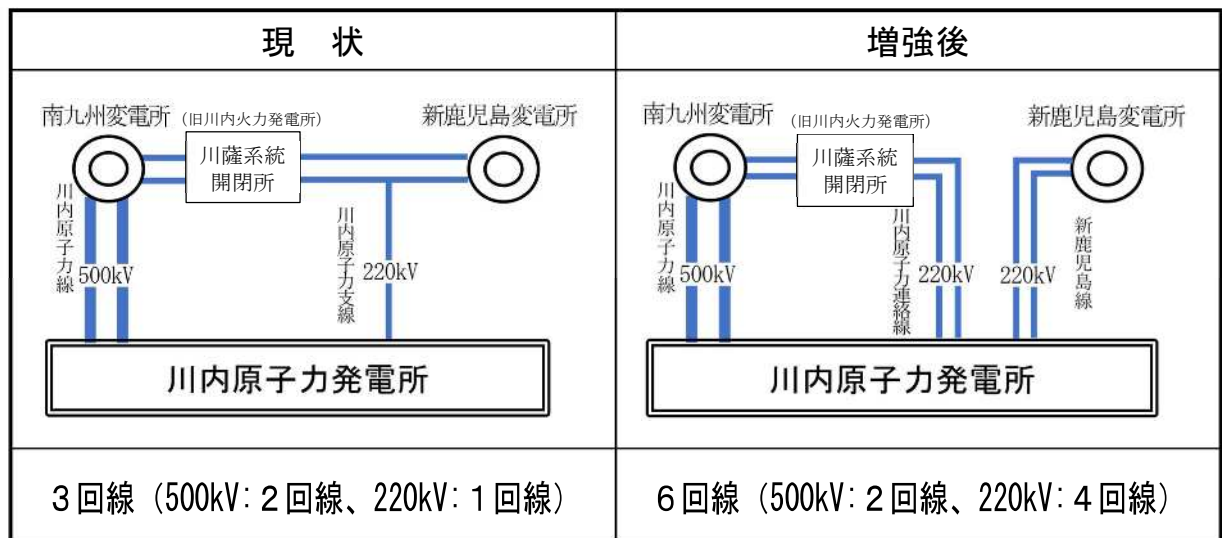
| 現　状 | 増強後 |
|---|---|
| 南九州変電所 (旧川内火力発電所) 新鹿児島変電所 川薩系統開閉所 川内原子力線 500kV 川内原子力支線 220kV 川内原子力発電所 | 南九州変電所 (旧川内火力発電所) 新鹿児島変電所 川薩系統開閉所 川内原子力線 500kV 川内原子力連絡線 220kV 220kV 新鹿児島線 川内原子力発電所 |
| 3回線 (500kV: 2回線、220kV: 1回線) | 6回線 (500kV: 2回線、220kV: 4回線) |